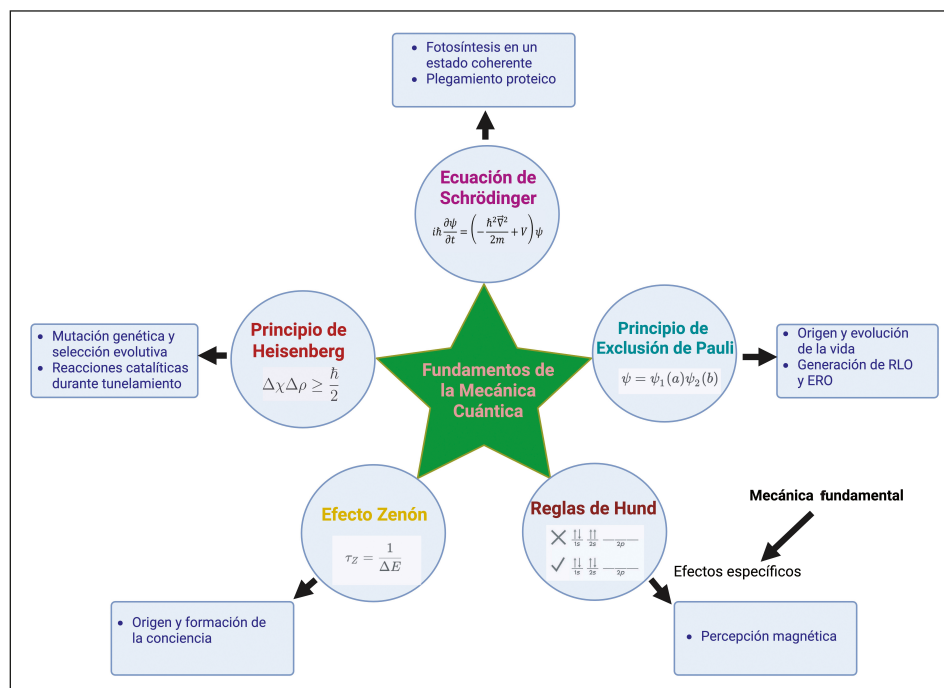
Fotosíntesis en un estado coherente
Plegamiento proteico

Ecuación de Schrödinger
$i\hbar\frac{\partial\psi}{\partial t} = \left(-\frac{\hbar^2\vec{\nabla}^2}{2m} + V\right)\psi$

Mutación genética y selección evolutiva
Reacciones catalíticas durante tunelamiento

Principio de Heisenberg
$\Delta\chi\Delta\rho \geq \frac{\hbar}{2}$

Fundamentos de la Mecánica Cuántica

Principio de Exclusión de Pauli
$\psi = \psi_1(a)\psi_2(b)$

Origen y evolución de la vida
Generación de RLO y ERO

Efecto Zenón
$\tau_Z = \frac{1}{\Delta E}$

Reglas de Hund
1s 2s 2p
1s 2s 2p

Mecánica fundamental
Efectos específicos

Origen y formación de la conciencia

Percepción magnética